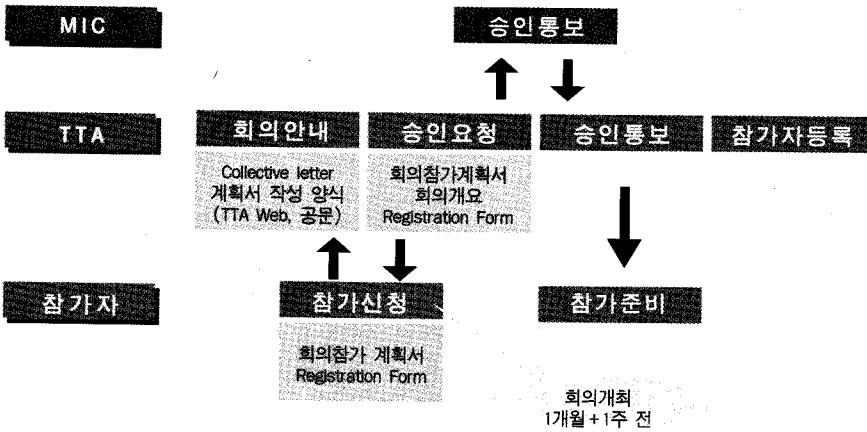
MIC

승인통보

TTA

회의안내

Collective letter
계획서 작성 양식
(TTA Web, 공문)

승인요청

회의참가계획서
회의개요
Registration Form

승인통보

참가자등록

참가자

참가신청

회의참가 계획서
Registration Form

참가준비

회의개최
1개월+1주 전